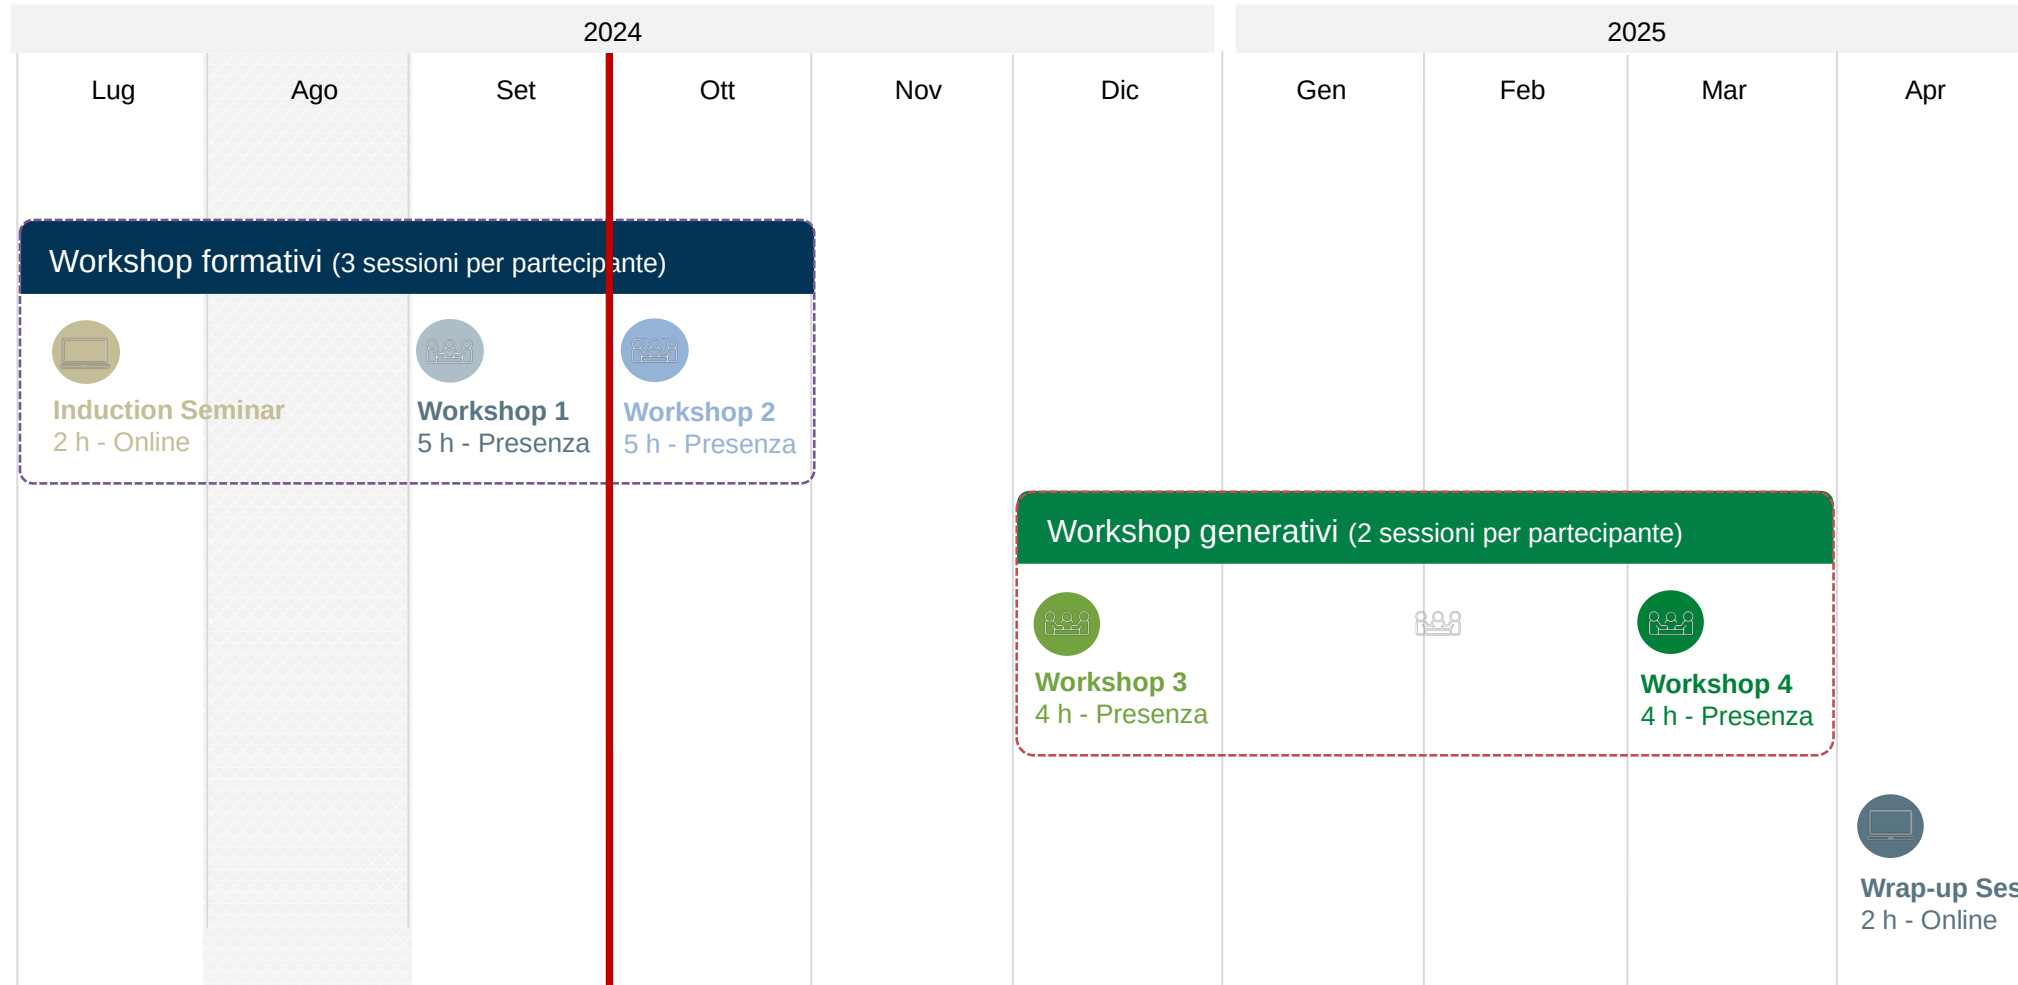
2024

2025

Lug Ago Set Ott Nov Dic Gen Feb Mar Apr

Workshop formativi (3 sessioni per partecipante)

Induction Seminar
2 h - Online

Workshop 1
5 h - Presenza

Workshop 2
5 h - Presenza

Workshop generativi (2 sessioni per partecipante)

Workshop 3
4 h - Presenza

Workshop 4
4 h - Presenza

Wrap-up Ses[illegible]
2 h - Online